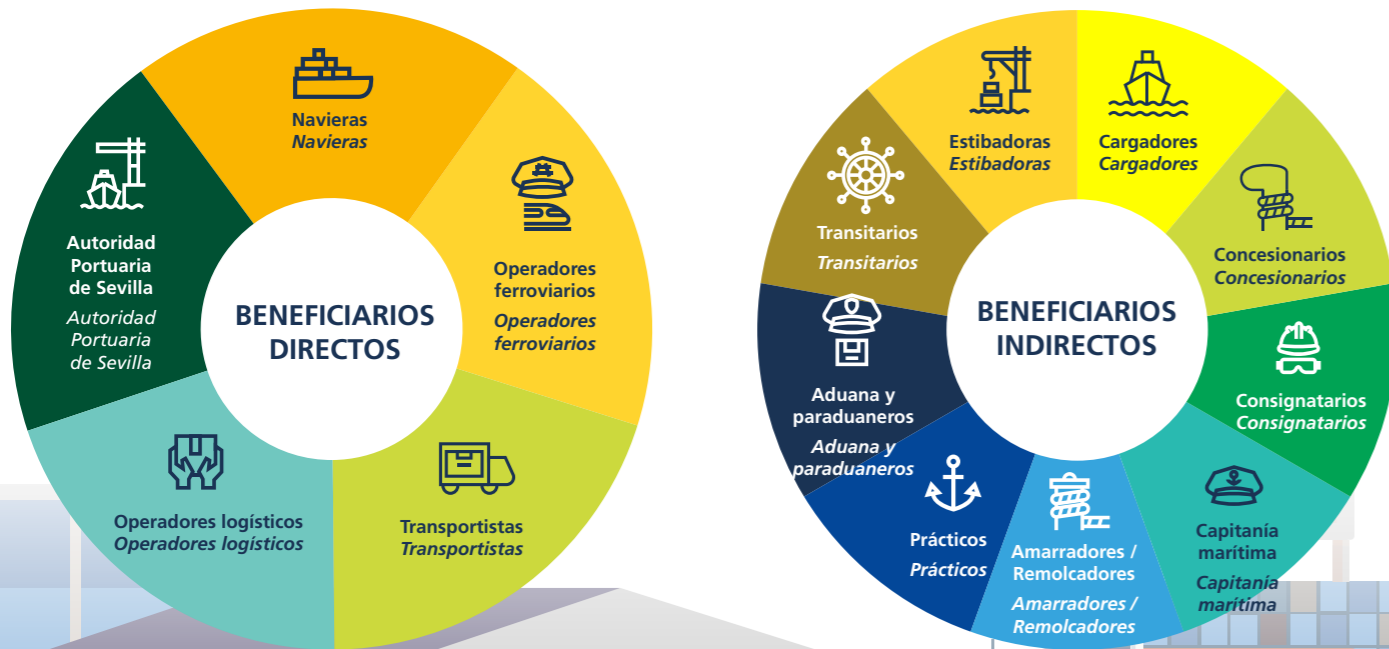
BENEFICIARIOS DIRECTOS

Navieras
*Navieras*

Operadores ferroviarios
*Operadores ferroviarios*

Transportistas
*Transportistas*

Operadores logísticos
*Operadores logísticos*

Autoridad Portuaria de Sevilla
*Autoridad Portuaria de Sevilla*

BENEFICIARIOS INDIRECTOS

Estibadoras
*Estibadoras*

Cargadores
*Cargadores*

Concesionarios
*Concesionarios*

Consignatarios
*Consignatarios*

Capitanía marítima
*Capitanía marítima*

Amarradores / Remolcadores
*Amarradores / Remolcadores*

Prácticos
*Prácticos*

Aduana y paraduaneros
*Aduana y paraduaneros*

Transitarios
*Transitarios*